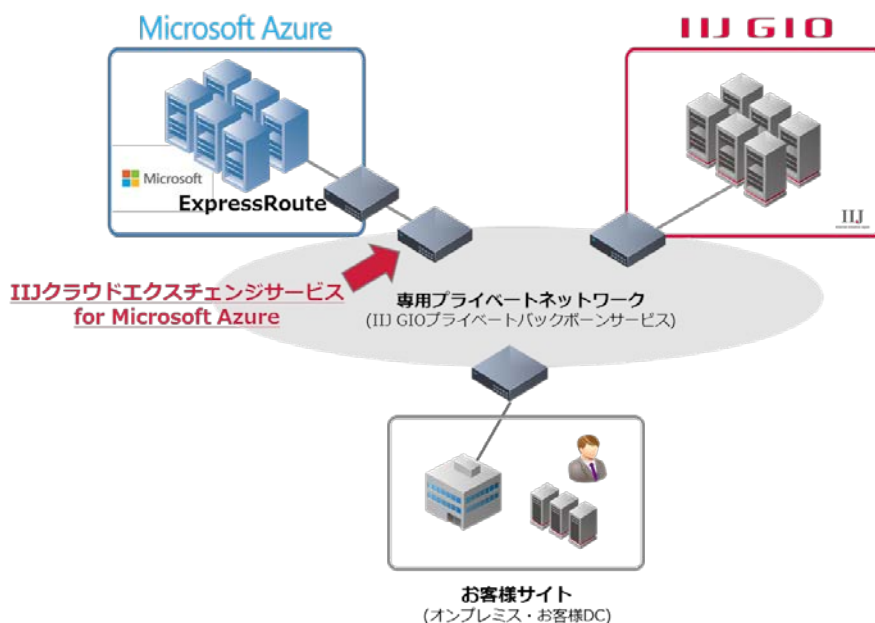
Microsoft Azure

IIJ GIO

Microsoft

ExpressRoute

IIJ

IIJクラウドエクスチェンジサービス for Microsoft Azure

専用プライベートネットワーク
(IIJ GIOプライベートバックボーンサービス)

お客様サイト
(オンプレミス・お客様DC)